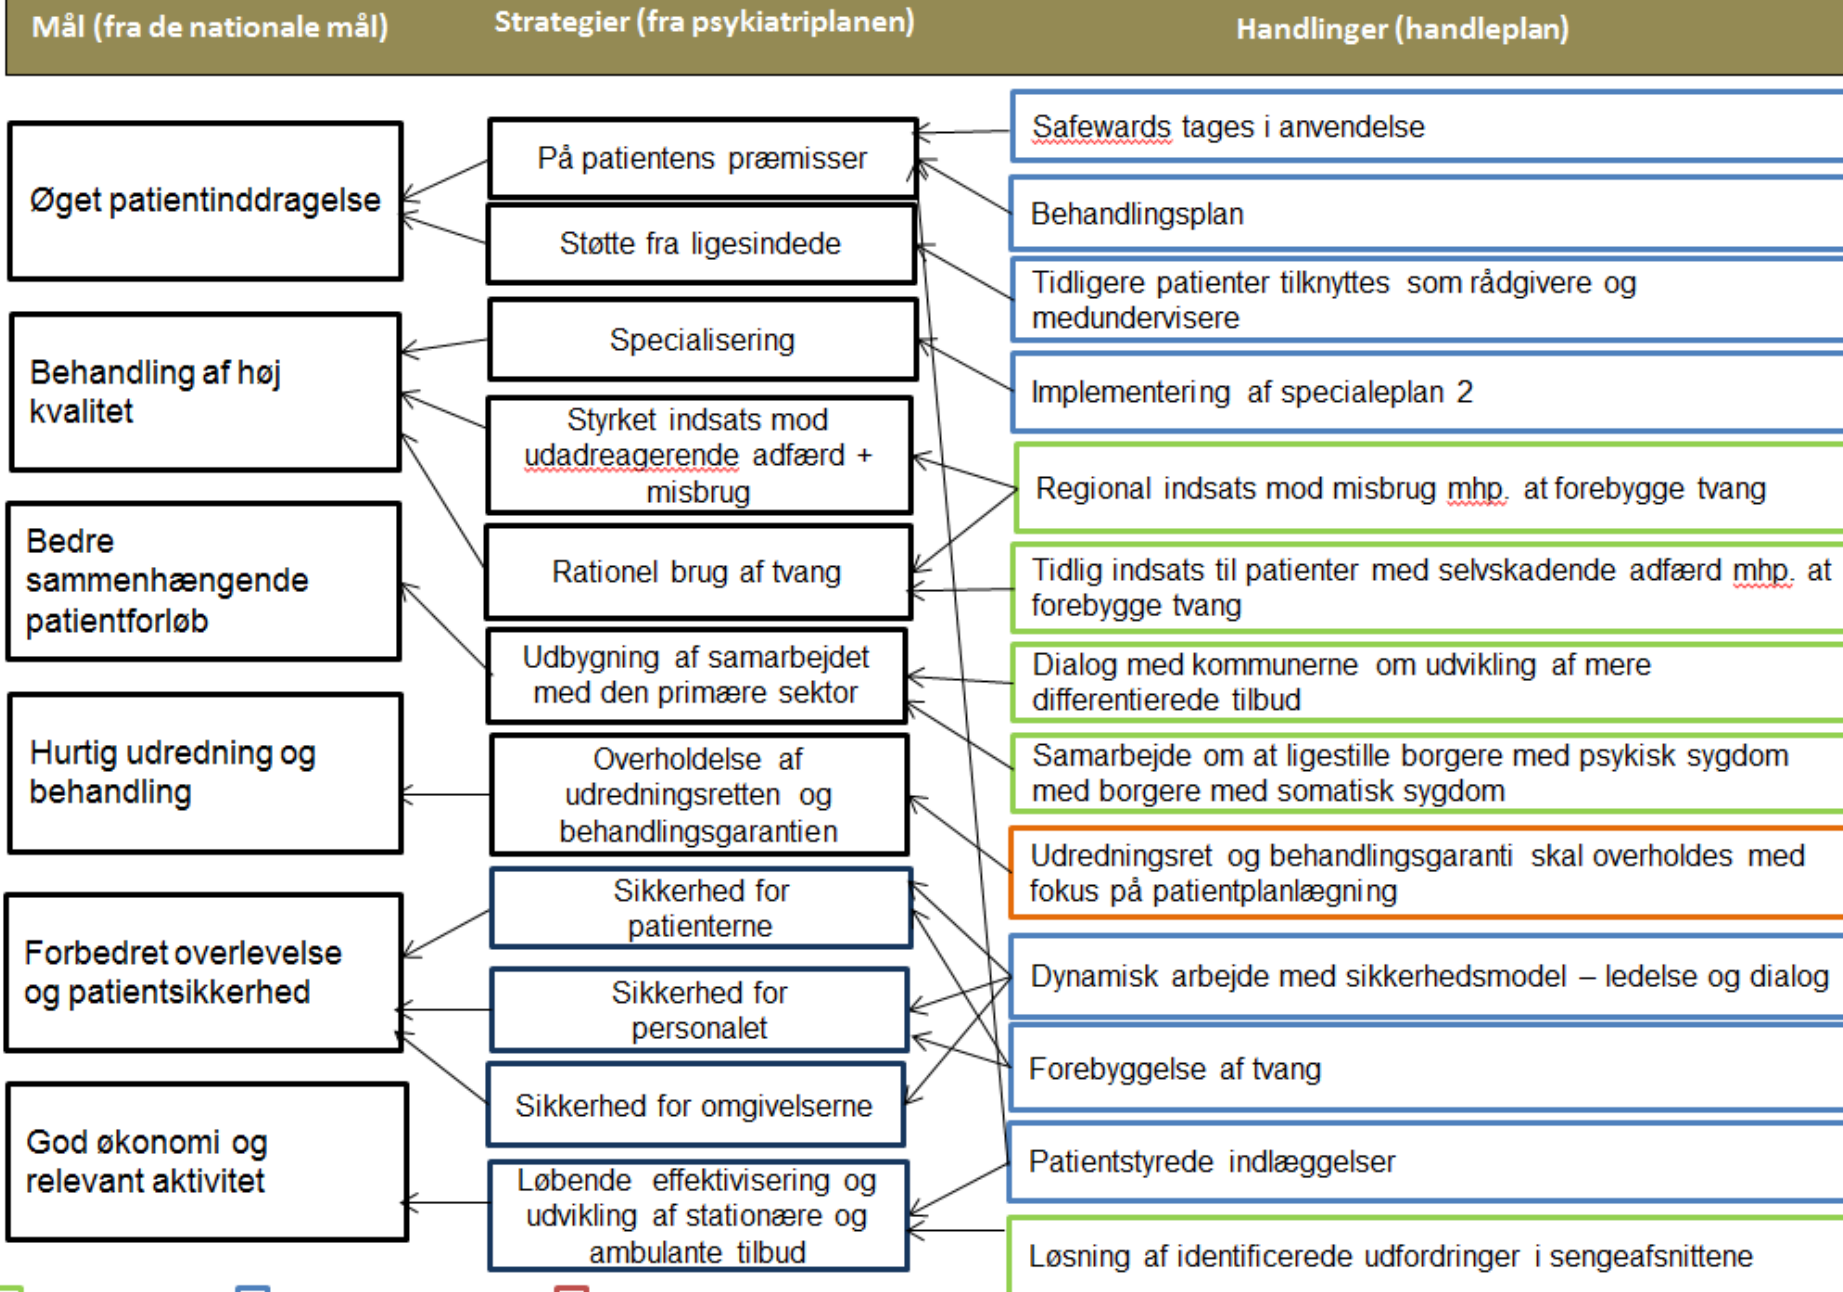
Mål (fra de nationale mål)

Strategier (fra psykiatriplanen)

Handlinger (handleplan)

Øget patientinddragelse

Behandling af høj kvalitet

Bedre sammenhængende patientforløb

Hurtig udredning og behandling

Forbedret overlevelse og patientsikkerhed

God økonomi og relevant aktivitet

På patientens præmisser

Støtte fra ligesindede

Specialisering

Styrket indsats mod udadreagerende adfærd + misbrug

Rationel brug af tvang

Udbygning af samarbejdet med den primære sektor

Overholdelse af udredningsretten og behandlingsgarantien

Sikkerhed for patienterne

Sikkerhed for personalet

Sikkerhed for omgivelserne

Løbende effektivisering og udvikling af stationære og ambulante tilbud

Safewards tages i anvendelse

Behandlingsplan

Tidligere patienter tilknyttes som rådgivere og medundervisere

Implementering af specialeplan 2

Regional indsats mod misbrug mhp. at forebygge tvang

Tidlig indsats til patienter med selvskadende adfærd mhp. at forebygge tvang

Dialog med kommunerne om udvikling af mere differentierede tilbud

Samarbejde om at ligestille borgere med psykisk sygdom med borgere med somatisk sygdom

Udredningsret og behandlingsgaranti skal overholdes med fokus på patientplanlægning

Dynamisk arbejde med sikkerhedsmodel – ledelse og dialog

Forebyggelse af tvang

Patientstyrede indlæggelser

Løsning af identificerede udfordringer i sengeafsnittene